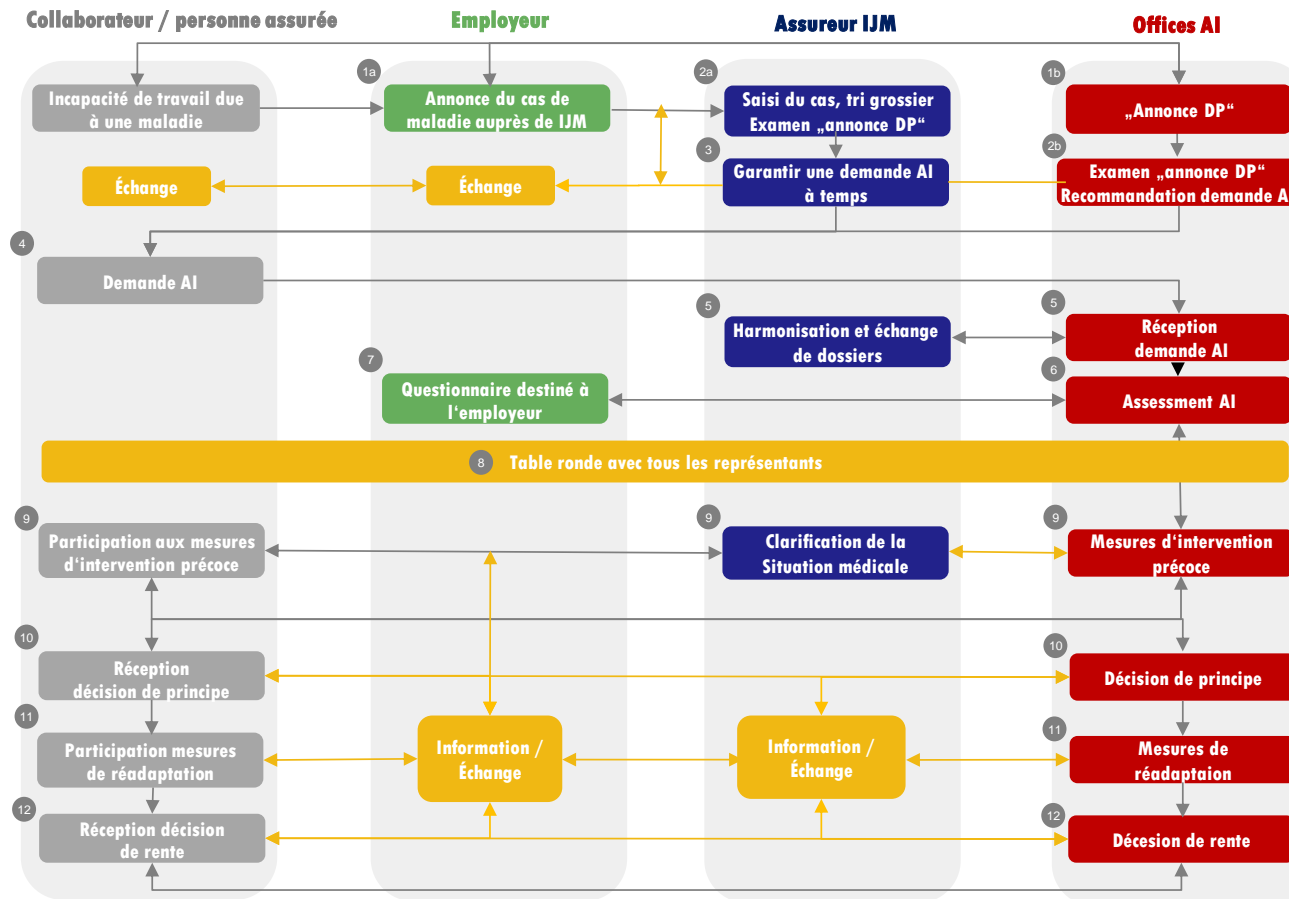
Collaborateur / personne assurée

Employeur

Assureur IJM

Offices AI

Incapacité de travail due à une maladie

1a

Annonce du cas de maladie auprès de IJM

2a

Saisi du cas, tri grossier Examen „annonce DP“

1b

„Annonce DP“

Échange

Échange

3

Garantir une demande AI à temps

2b

Examen „annonce DP“ Recommandation demande A

4

Demande AI

5

Harmonisation et échange de dossiers

5

Réception demande AI

7

Questionnaire destiné à l'employeur

6

Assessment AI

8

Table ronde avec tous les représentants

9

Participation aux mesures d'intervention précoce

9

Clarification de la Situation médicale

9

Mesures d'intervention précoce

10

Réception décision de principe

10

Décision de principe

11

Participation mesures de réadaptation

Information / Échange

Information / Échange

11

Mesures de réadaptaion

12

Réception décision de rente

12

Décesion de rente